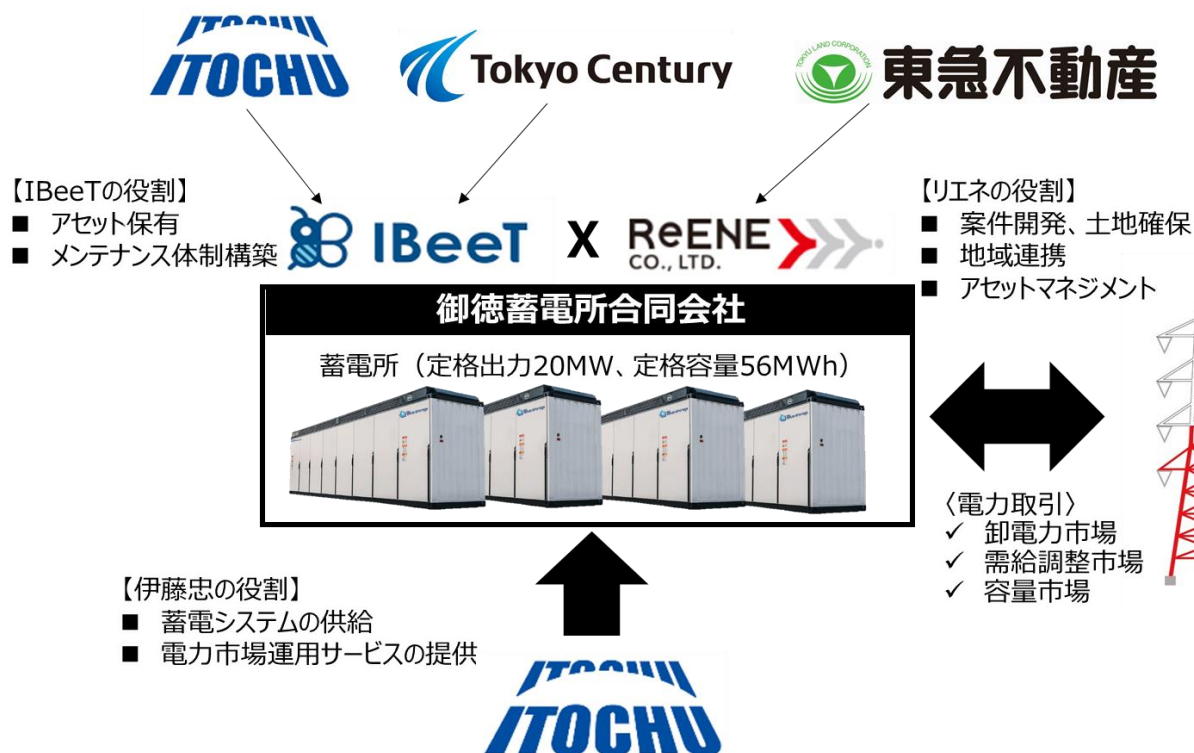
ITOCHU

Tokyo Century

TOKYU LAND CORPORATION 東急不動産

【IBeeTの役割】
■ アセット保有
■ メンテナンス体制構築

IBeeT X ReENE CO., LTD.

【リエネの役割】
■ 案件開発、土地確保
■ 地域連携
■ アセットマネジメント

御徳蓄電所合同会社

蓄電所（定格出力20MW、定格容量56MWh）

〈電力取引〉
✓ 卸電力市場
✓ 需給調整市場
✓ 容量市場

【伊藤忠の役割】
■ 蓄電システムの供給
■ 電力市場運用サービスの提供

ITOCHU